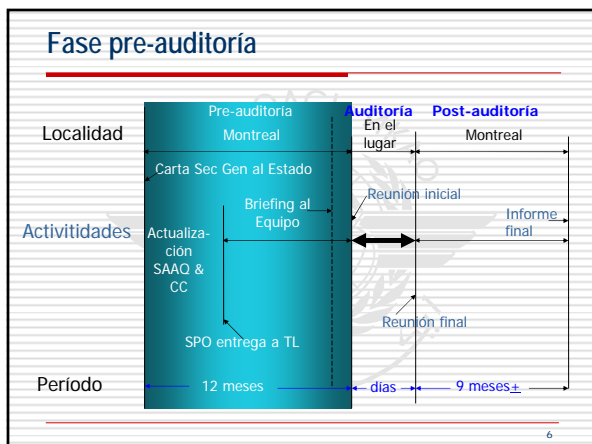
Fase pre-auditoría

Pre-auditoría
Montreal

Auditoría
En el lugar

Post-auditoría
Montreal

Localidad

Carta Sec Gen al Estado

Briefing al Equipo

Reunión inicial

Actividades

Actualización SAAQ & CC

Informe final

SPO entrega a TL

Reunión final

Período

12 meses

días

9 meses±

6